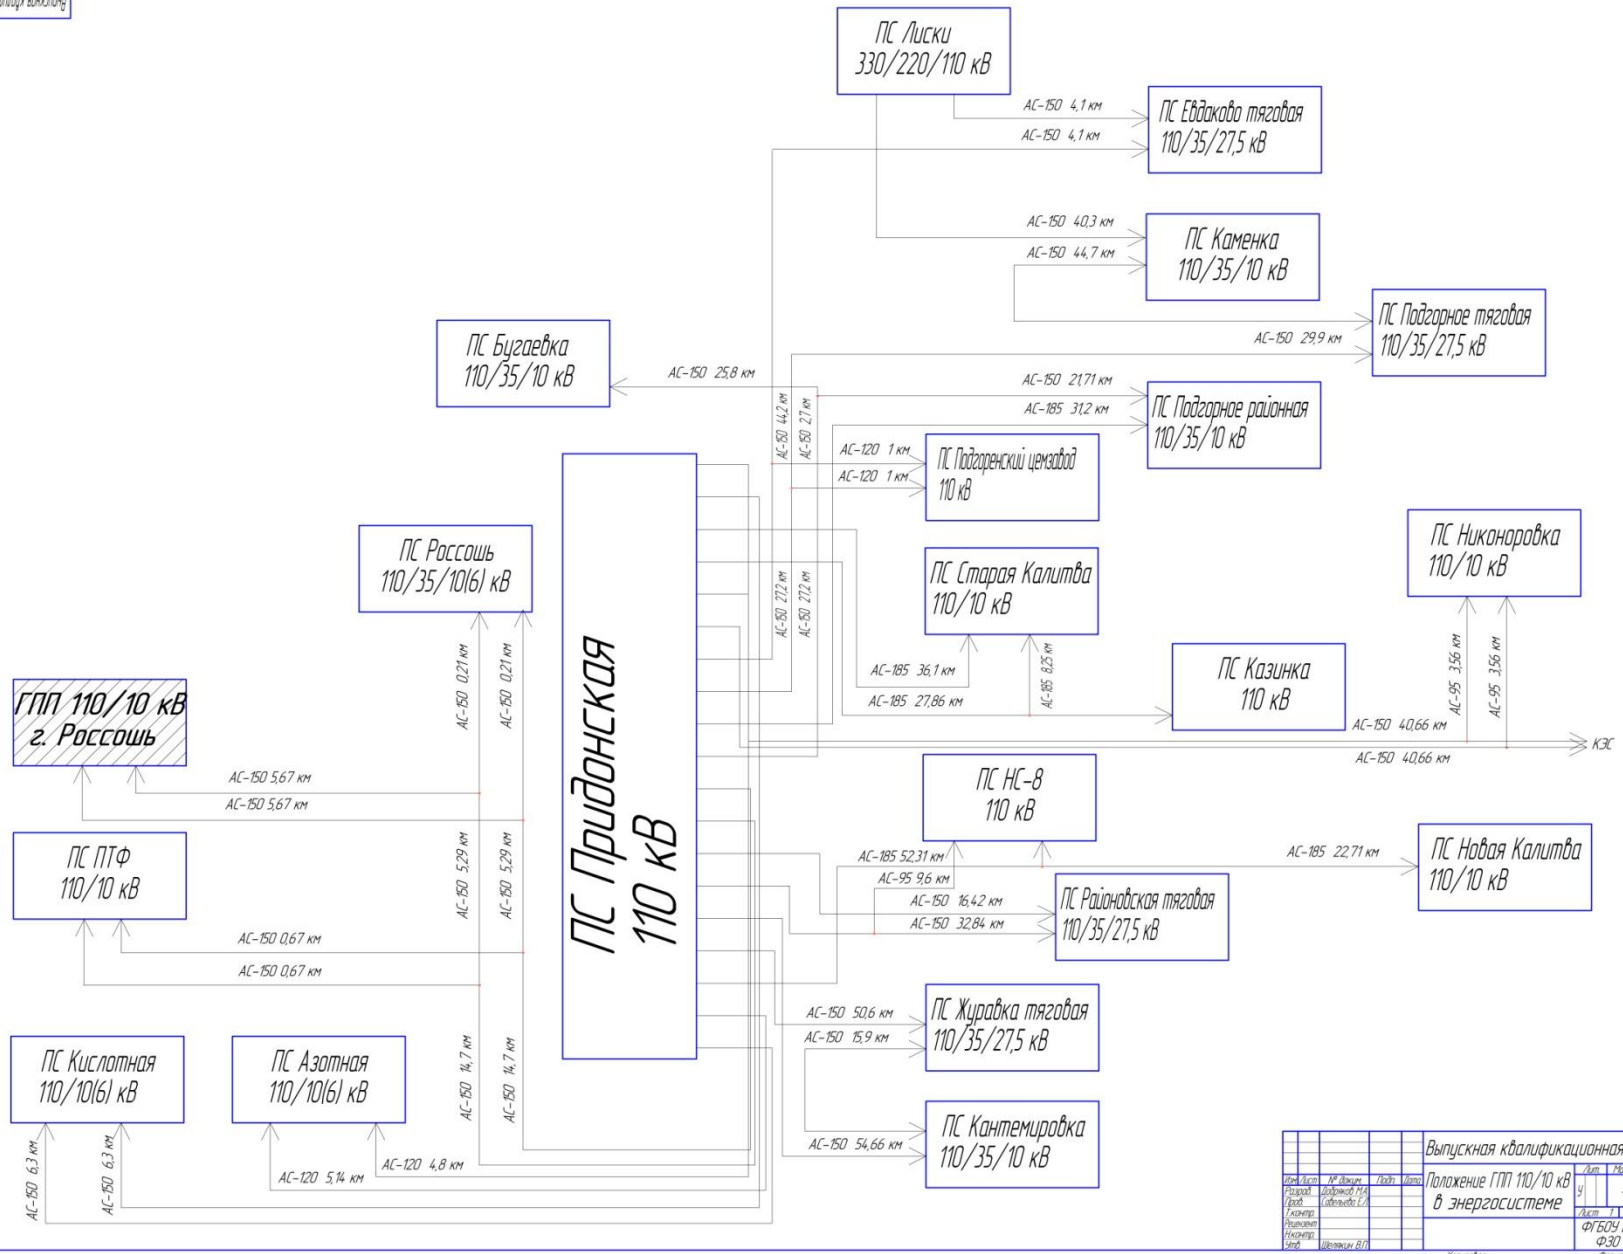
Выпускная квалификационная

ПС Лиски
330/220/110 кВ

АС-150 4,1 км
АС-150 4,1 км

ПС Евдаково тяговая
110/35/27,5 кВ

АС-150 40,3 км
АС-150 44,7 км

ПС Каменка
110/35/10 кВ

ПС Подгорное тяговая
110/35/27,5 кВ

АС-150 29,9 км

ПС Бугаевка
110/35/10 кВ

АС-150 25,8 км

АС-150 44,2 км
АС-150 27 км

АС-150 21,71 км
АС-185 31,2 км

ПС Подгорное районная
110/35/10 кВ

АС-120 1 км
АС-120 1 км

ПС Подгоренский цемзавод
110 кВ

ПС Россошь
110/35/10(6) кВ

ПС Придонская
110 кВ

ПС Старая Калитва
110/10 кВ

ПС Никоноровка
110/10 кВ

АС-150 27,2 км
АС-150 27,2 км

АС-150 0,21 км
АС-150 0,21 км

АС-185 36,1 км
АС-185 27,86 км
АС-185 8,25 км

ПС Казинка
110 кВ

АС-95 3,56 км
АС-95 3,56 км

ГПП 110/10 кВ
г. Россошь

АС-150 40,66 км
АС-150 40,66 км
КЭС

АС-150 5,67 км
АС-150 5,67 км

ПС НС-8
110 кВ

АС-150 5,29 км
АС-150 5,29 км

ПС ПТФ
110/10 кВ

АС-185 52,31 км
АС-95 9,6 км
АС-150 16,42 км
АС-150 32,84 км

АС-185 22,71 км

ПС Новая Калитва
110/10 кВ

ПС Райновская тяговая
110/35/27,5 кВ

АС-150 0,67 км
АС-150 0,67 км

АС-150 50,6 км
АС-150 15,9 км

ПС Журавка тяговая
110/35/27,5 кВ

ПС Кислотная
110/10(6) кВ

ПС Азотная
110/10(6) кВ

АС-150 14,7 км
АС-150 14,7 км

ПС Кантемировка
110/35/10 кВ

АС-150 54,66 км

АС-150 6,3 км
АС-150 6,3 км

АС-120 5,14 км
АС-120 4,8 км

| Изм. | Лист | № докум. | Подп. | Дата |
|---|---|---|---|---|
| Разраб. | | Доброхов М.А. | | |
| Пров. | | Савельева Е.Л. | | |
| Т.контр. | | | | |
| Рецензент | | | | |
| Н.контр. | | | | |
| Утв. | | Шелякин В.П. | | |

Положение ГПП 110/10 кВ в энергосистеме
Лит. Ма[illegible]
У
Лист 1
ФГБОУ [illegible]
ФЗО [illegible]